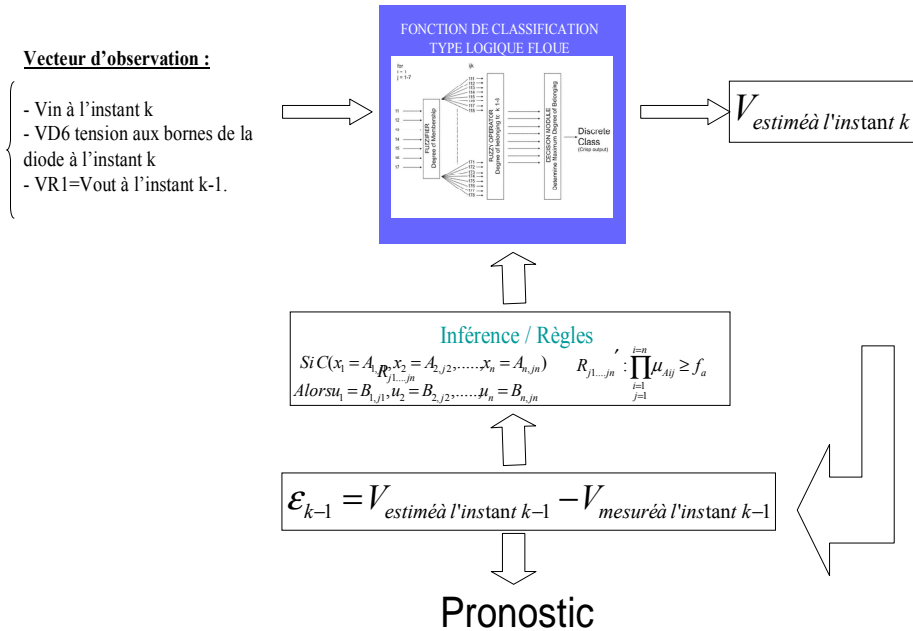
Vecteur d'observation :

- Vin à l'instant k
- VD6 tension aux bornes de la diode à l'instant k
- VR1=Vout à l'instant k-1.

FONCTION DE CLASSIFICATION
TYPE LOGIQUE FLOUE

for
i = 1
j = 1-7

FUZZIFIER
Degree of Membership

FUZZY OPERATOR
Degree of belonging to k, 1-9

DECISION MODULE
Determine Maximum Degree of Belonging

Discrete Class
(Crisp output)

$V_{estiméà\ l'instant\ k}$

Inférence / Règles

$Si\ C(x_1 = A_{1,j1}, x_2 = A_{2,j2}, \ldots, x_n = A_{n,jn})$ $R_{j1 \ldots jn}$

$Alors u_1 = B_{1,j1}, u_2 = B_{2,j2}, \ldots, u_n = B_{n,jn}$

$R_{j1 \ldots jn}' : \prod_{i=1, j=1}^{i=n} \mu_{Aij} \geq f_a$

$\varepsilon_{k-1} = V_{estiméà\ l'instant\ k-1} - V_{mesuréà\ l'instant\ k-1}$

Pronostic